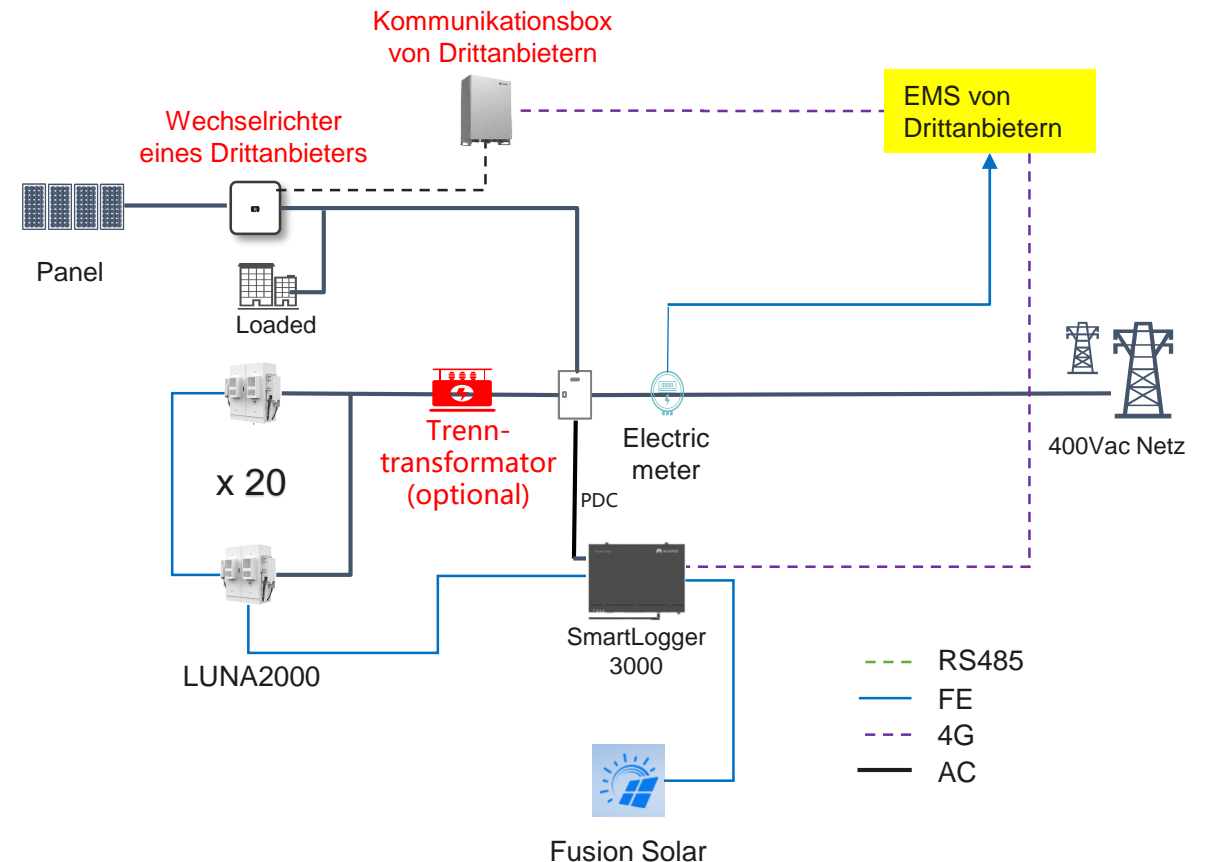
Kommunikationsbox von Drittanbietern

EMS von Drittanbietern

Wechselrichter eines Drittanbieters

Panel

Loaded

Trenntransformator (optional)

x 20

Electric meter

400Vac Netz

PDC

SmartLogger 3000

LUNA2000

RS485
FE
4G
AC

Fusion Solar